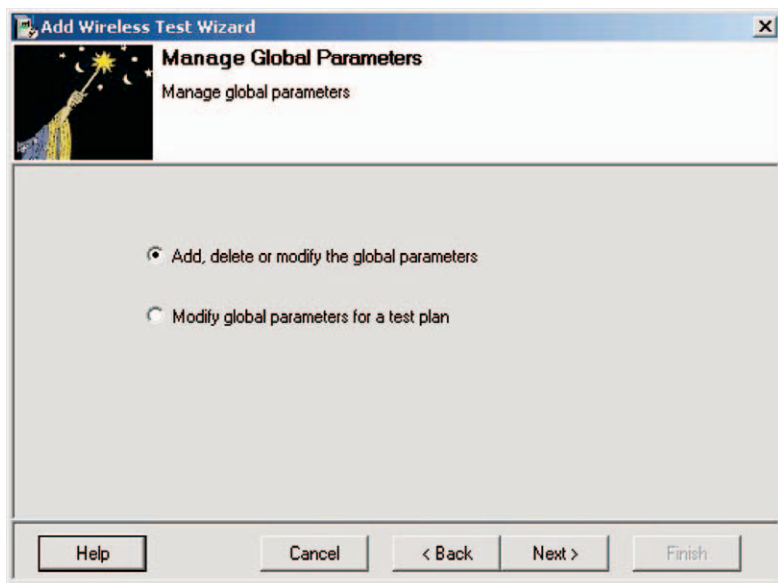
Add Wireless Test Wizard

Manage Global Parameters

Manage global parameters

Add, delete or modify the global parameters

Modify global parameters for a test plan

Help

Cancel

< Back

Next >

Finish